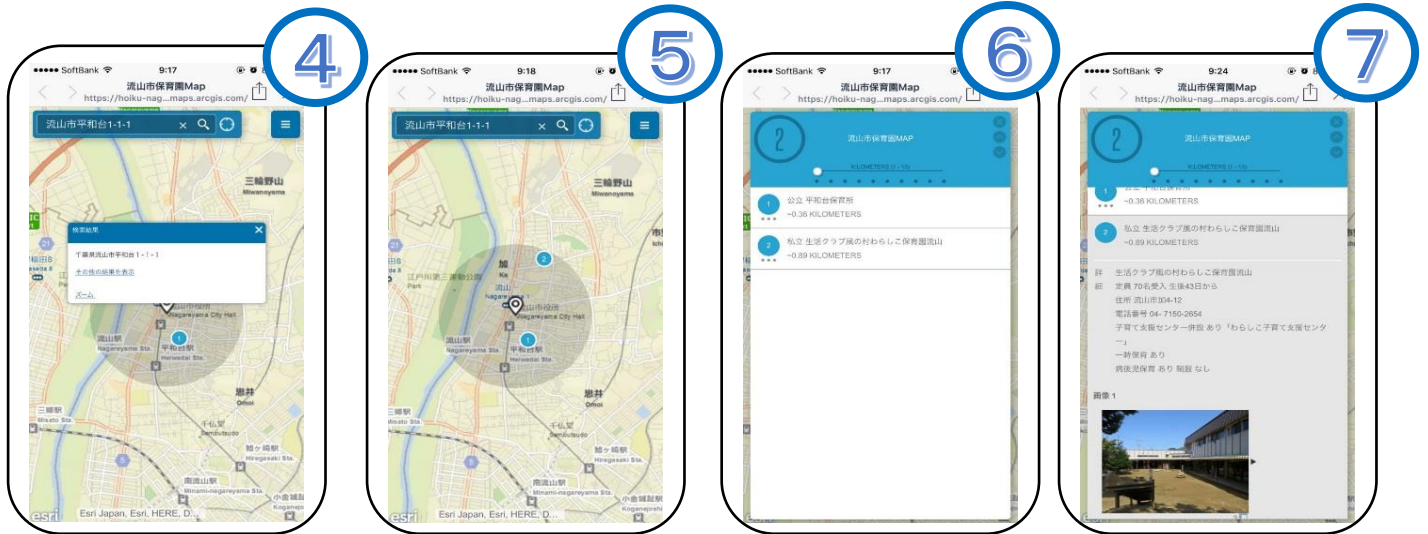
4

●●●●● SoftBank 9:17
流山市保育園Map
https://hoiku-nag...maps.arcgis.com/

流山市平和台1-1-1

三輪野山
Miwanoyama

検索結果
千葉県流山市平和台１−１−１
その他の結果を表示
ズーム

流山市役所
Nagareyama City Hall
流山駅
Nagareyama Sta.
平和台駅
Heiwadai Sta.
思井
Omoi
三郷駅
Misato Sta.
千仏堂
Senbutsudo
鰭ヶ崎駅
Hiregasaki Sta.
南流山駅
Minami-nagareyama Sta.
小金城趾
Koganejo
Esri Japan, Esri, HERE, D...

5

●●●●● SoftBank 9:18
流山市保育園Map
https://hoiku-nag...maps.arcgis.com/

流山市平和台1-1-1

三輪野山
Miwanoyama
加
Ka
流山
Nagare
江戸川第三運動公園
Park
流山市役所
Nagareyama City Hall
流山駅
Nagareyama Sta.
平和台駅
Heiwadai Sta.
思井
Omoi
三郷駅
Misato Sta.
千仏堂
Senbutsudo
鰭ヶ崎駅
Hiregasaki Sta.
南流山駅
Minami-nagareyama Sta.
小金城趾
Koganejo
Esri Japan, Esri, HERE, D...

6

●●●●● SoftBank 9:17
流山市保育園Map
https://hoiku-nag...maps.arcgis.com/

2
流山市保育園MAP
KILOMETERS (1 - 10)

1 公立 平和台保育所
~0.36 KILOMETERS

2 私立 生活クラブ風の村わらしこ保育園流山
~0.89 KILOMETERS

7

●●●●● SoftBank 9:24
流山市保育園Map
https://hoiku-nag...maps.arcgis.com/

2
流山市保育園MAP
KILOMETERS (1 - 10)

1
~0.36 KILOMETERS

2 私立 生活クラブ風の村わらしこ保育園流山
~0.89 KILOMETERS

詳細
生活クラブ風の村わらしこ保育園流山
定員 70名受入 生後43日から
住所 流山市304-12
電話番号 04- 7150-2654
子育て支援センター併設 あり「わらしこ子育て支援センター」
一時保育 あり
病後児保育 あり 院内 なし

画像 1